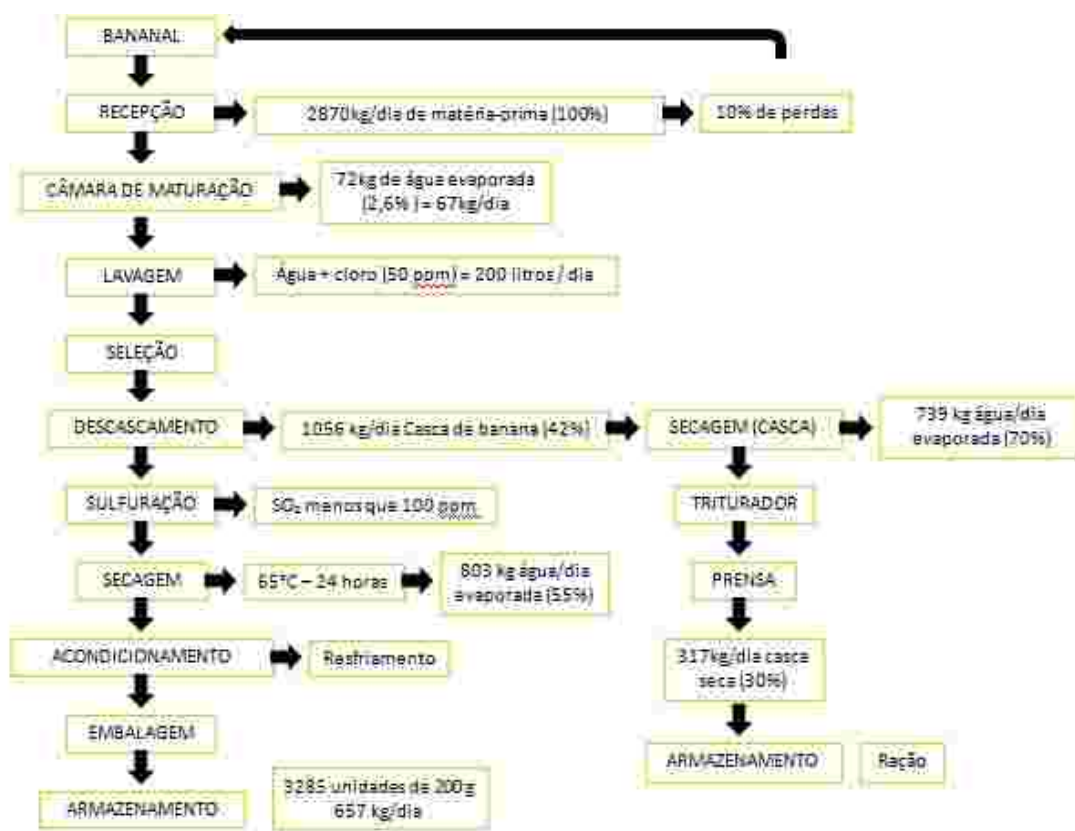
BANANAL

RECEPÇÃO

2870kg/dia de matéria-prima (100%)

10% de perdas

CÂMARA DE MATURAÇÃO

72kg de água evaporada (2,6% ) = 67kg/dia

LAVAGEM

Água + cloro (50 ppm) = 200 litros / dia

SELEÇÃO

DESCASCAMENTO

1056 kg/dia Casca de banana (42%)

SECAGEM (CASCA)

739 kg água/dia evaporada (70%)

SULFURAÇÃO

$SO_2$ menos que 100 ppm

TRITURADOR

SECAGEM

65°C – 24 horas

803 kg água/dia evaporada (55%)

PRENSA

ACONDICIONAMENTO

Resfriamento

317kg/dia casca seca (30%)

EMBALAGEM

ARMAZENAMENTO

Ração

ARMAZENAMENTO

3285 unidades de 200g 657 kg/dia